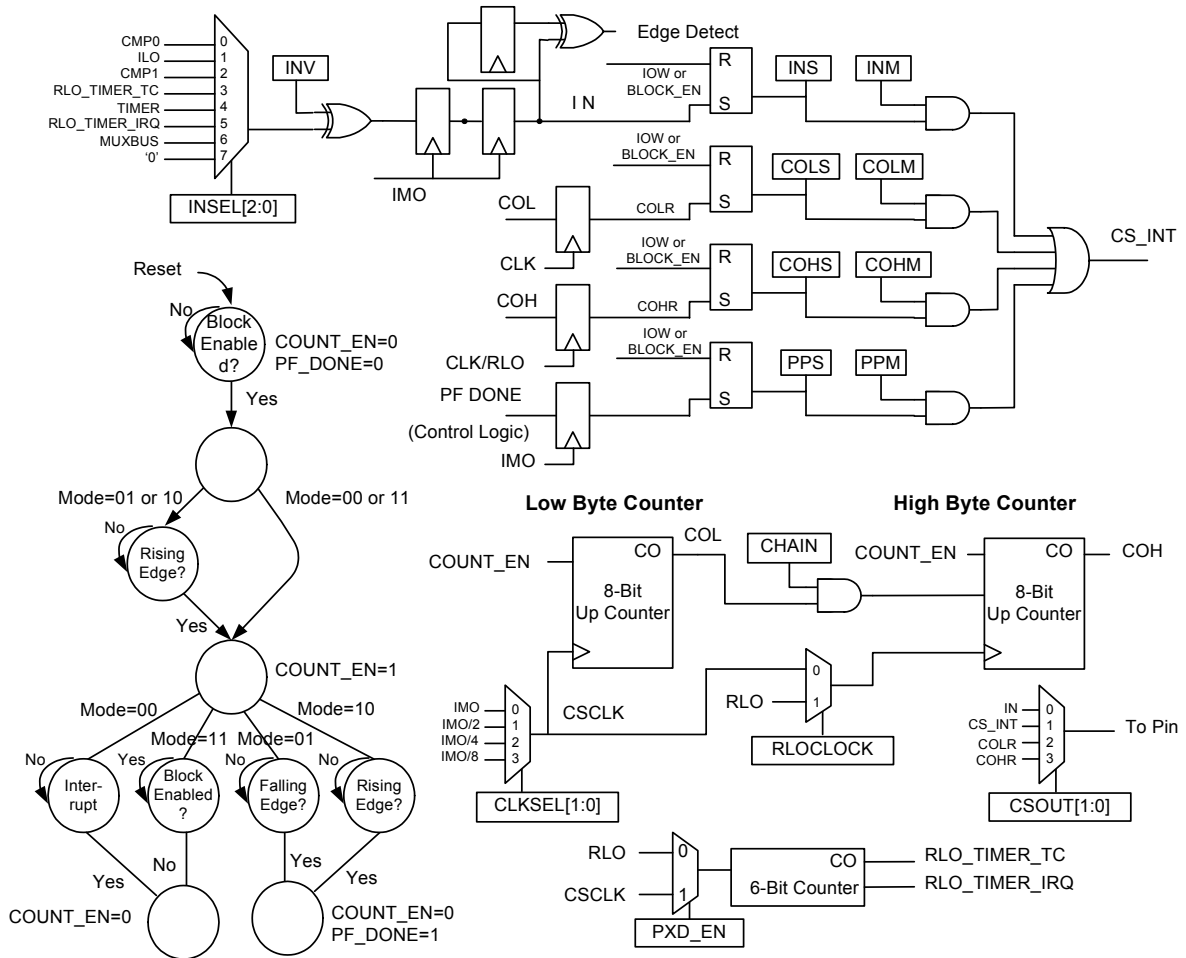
CMP0
ILO
CMP1
RLO_TIMER_TC
TIMER
RLO_TIMER_IRQ
MUXBUS
'0'
0
1
2
3
4
5
6
7
INSEL[2:0]
INV
IMO
Edge Detect
IOW or BLOCK_EN
R
S
I N
INS
INM
IOW or BLOCK_EN
R
S
COLS
COLM
COL
COLR
CLK
IOW or BLOCK_EN
R
S
COHS
COHM
CS_INT
COH
COHR
CLK/RLO
IOW or BLOCK_EN
R
S
PPS
PPM
PF DONE
(Control Logic)
IMO

Reset
No
Block Enabled?
COUNT_EN=0
PF_DONE=0
Yes
Mode=01 or 10
Mode=00 or 11
No
Rising Edge?
Yes
COUNT_EN=1
Mode=00
Mode=11
Mode=01
Mode=10
No
Yes
Inter-rupt
Block Enabled?
Falling Edge?
Rising Edge?
No
Yes
Yes
Yes
COUNT_EN=0
COUNT_EN=0
PF_DONE=1

Low Byte Counter
High Byte Counter
COUNT_EN
CO
COL
8-Bit Up Counter
CHAIN
COUNT_EN
CO
COH
8-Bit Up Counter
IMO
IMO/2
IMO/4
IMO/8
0
1
2
3
CSCLK
CLKSEL[1:0]
RLO
0
1
RLOCLOCK
IN
CS_INT
COLR
COHR
0
1
2
3
To Pin
CSOUT[1:0]
RLO
CSCLK
0
1
PXD_EN
CO
6-Bit Counter
RLO_TIMER_TC
RLO_TIMER_IRQ